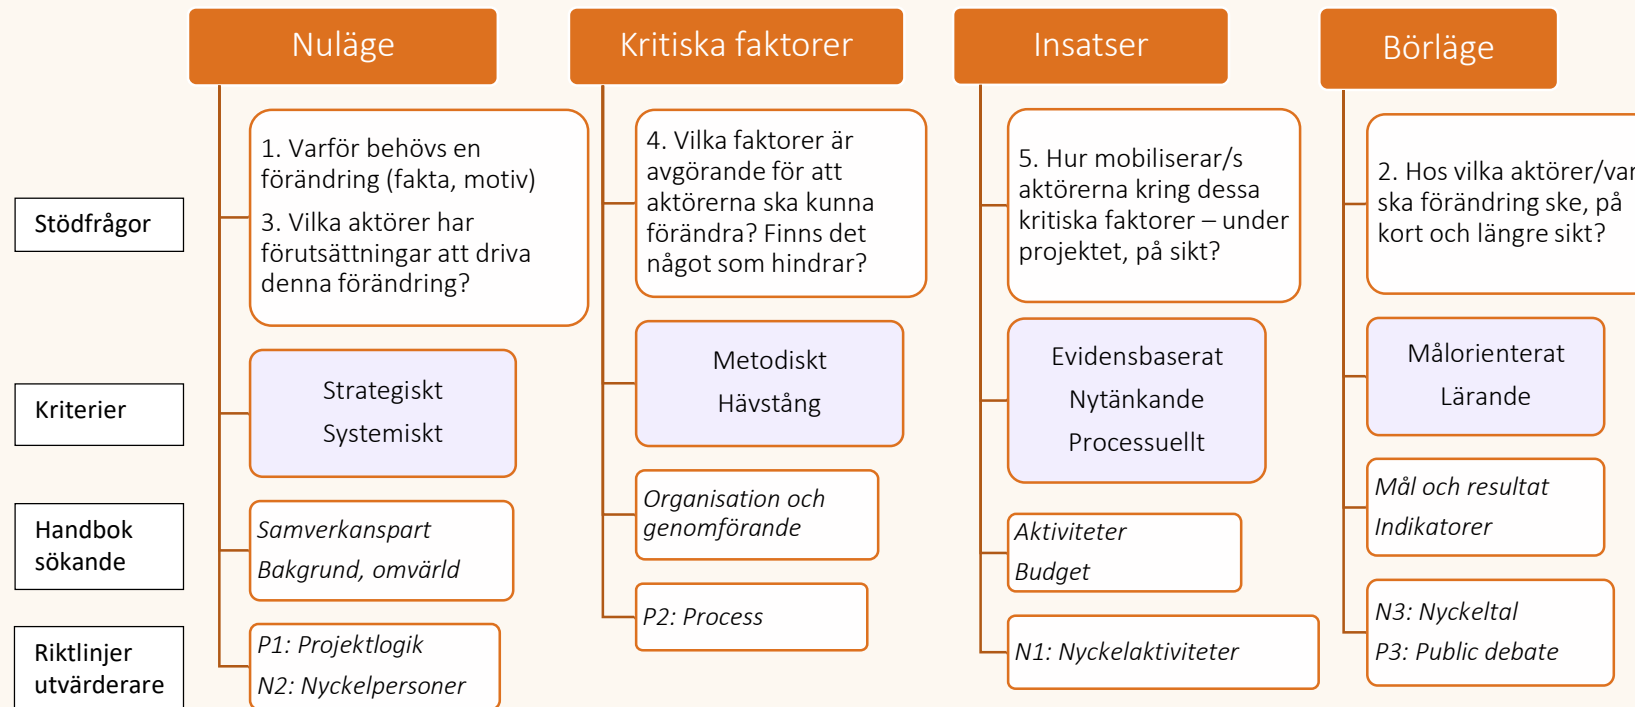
Nuläge

Kritiska faktorer

Insatser

Börläge

Stödfrågor

Kriterier

Handbok sökande

Riktlinjer utvärderare

1. Varför behövs en förändring (fakta, motiv)

3. Vilka aktörer har förutsättningar att driva denna förändring?

Strategiskt
Systemiskt

*Samverkanspart*
*Bakgrund, omvärld*

*P1: Projektlogik*
*N2: Nyckelpersoner*

4. Vilka faktorer är avgörande för att aktörerna ska kunna förändra? Finns det något som hindrar?

Metodiskt
Hävstång

*Organisation och genomförande*

*P2: Process*

5. Hur mobiliserar/s aktörerna kring dessa kritiska faktorer – under projektet, på sikt?

Evidensbaserat
Nytänkande
Processuellt

*Aktiviteter*
*Budget*

*N1: Nyckelaktiviteter*

2. Hos vilka aktörer/var ska förändring ske, på kort och längre sikt?

Målorienterat
Lärande

*Mål och resultat*
*Indikatorer*

*N3: Nyckeltal*
*P3: Public debate*